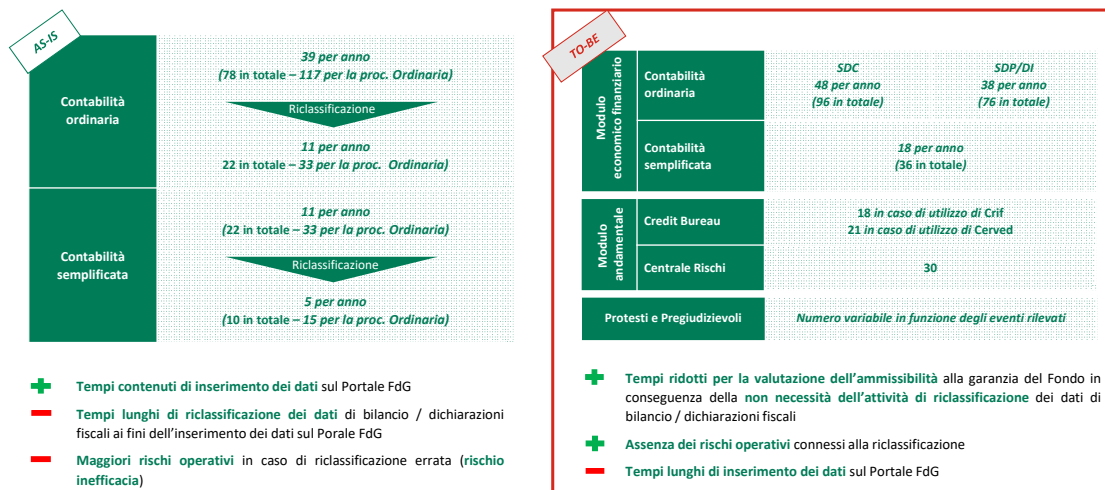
AS-IS

Contabilità ordinaria

39 per anno
(78 in totale – 117 per la proc. Ordinaria)

Riclassificazione

11 per anno
22 in totale – 33 per la proc. Ordinaria)

Contabilità semplificata

11 per anno
(22 in totale – 33 per la proc. Ordinaria)

Riclassificazione

5 per anno
(10 in totale – 15 per la proc. Ordinaria)

Tempi contenuti di inserimento dei dati sul Portale FdG

Tempi lunghi di riclassificazione dei dati di bilancio / dichiarazioni fiscali ai fini dell'inserimento dei dati sul Porale FdG

Maggiori rischi operativi in caso di riclassificazione errata (rischio inefficacia)

TO-BE

| Modulo economico finanziario | Contabilità ordinaria | SDC 48 per anno (96 in totale) | SDP/DI 38 per anno (76 in totale) |
|---|---|---|---|
| | Contabilità semplificata | 18 per anno (36 in totale) | |
| Modulo andamentale | Credit Bureau | 18 in caso di utilizzo di Crif 21 in caso di utilizzo di Cerved | |
| | Centrale Rischi | 30 | |
| Protesti e Pregiudizievoli | | Numero variabile in funzione degli eventi rilevati | |

Tempi ridotti per la valutazione dell'ammissibilità alla garanzia del Fondo in conseguenza della non necessità dell'attività di riclassificazione dei dati di bilancio / dichiarazioni fiscali

Assenza dei rischi operativi connessi alla riclassificazione

Tempi lunghi di inserimento dei dati sul Portale FdG